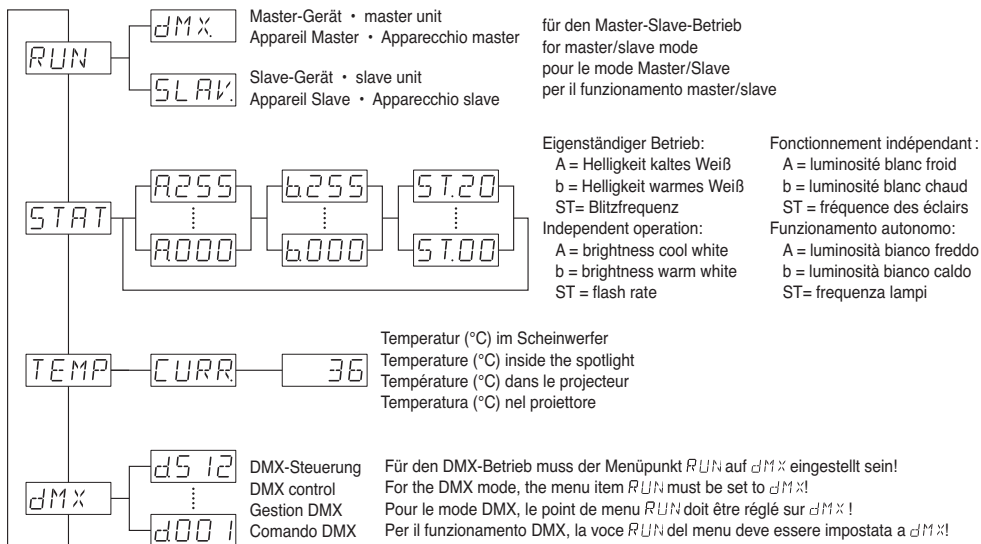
RUN

dMX.

Master-Gerät • master unit
Appareil Master • Apparecchio master

SLAV.

Slave-Gerät • slave unit
Appareil Slave • Apparecchio slave

für den Master-Slave-Betrieb
for master/slave mode
pour le mode Master/Slave
per il funzionamento master/slave

STAT

A255
⋮
A000

b255
⋮
b000

ST.20
⋮
ST.00

Eigenständiger Betrieb:
A = Helligkeit kaltes Weiß
b = Helligkeit warmes Weiß
ST= Blitzfrequenz
Independent operation:
A = brightness cool white
b = brightness warm white
ST = flash rate

Fonctionnement indépendant :
A = luminosité blanc froid
b = luminosité blanc chaud
ST = fréquence des éclairs
Funzionamento autonomo:
A = luminosità bianco freddo
b = luminosità bianco caldo
ST= frequenza lampi

TEMP

CURR.

36

Temperatur (°C) im Scheinwerfer
Temperature (°C) inside the spotlight
Température (°C) dans le projecteur
Temperatura (°C) nel proiettore

dMX

d512
⋮
d001

DMX-Steuerung
DMX control
Gestion DMX
Comando DMX

Für den DMX-Betrieb muss der Menüpunkt RUN auf dMX eingestellt sein!
For the DMX mode, the menu item RUN must be set to dMX!
Pour le mode DMX, le point de menu RUN doit être réglé sur dMX !
Per il funzionamento DMX, la voce RUN del menu deve essere impostata a dMX!